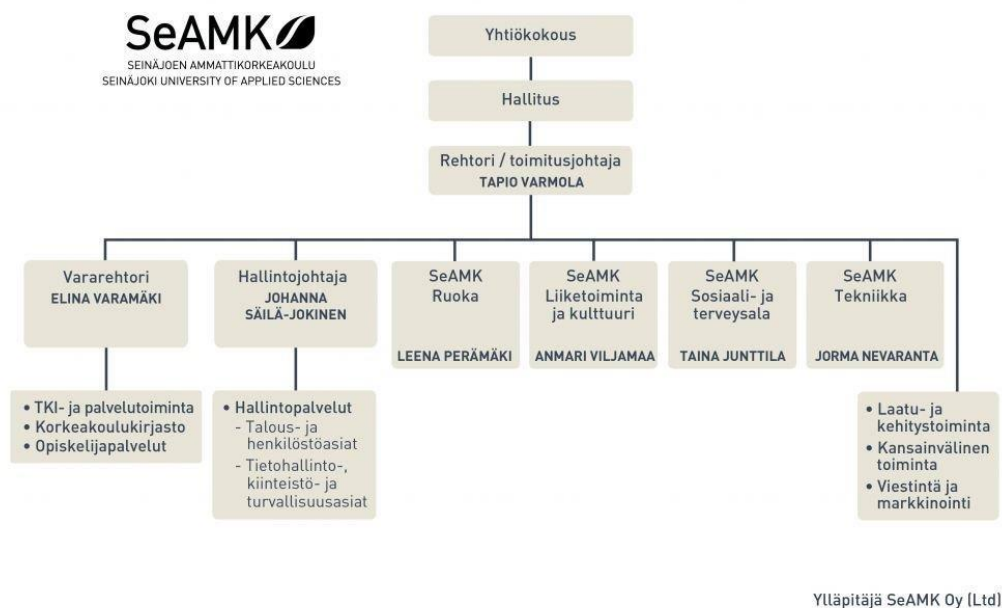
SeAMK
SEINÄJOEN AMMATTIKORKEAKOULU
SEINÄJOKI UNIVERSITY OF APPLIED SCIENCES

Yhtiökokous

Hallitus

Rehtori / toimitusjohtaja
TAPIO VARMOLA

Vararehtori
ELINA VARAMÄKI

Hallintojohtaja
JOHANNA SÄILÄ-JOKINEN

SeAMK Ruoka
LEENA PERÄMÄKI

SeAMK Liiketoiminta ja kulttuuri
ANMARI VILJAMAA

SeAMK Sosiaali- ja terveysala
TAINA JUNTTILA

SeAMK Tekniikka
JORMA NEVARANTA

• TKI- ja palvelutoiminta
• Korkeakoulukirjasto
• Opiskelijapalvelut

• Hallintopalvelut
- Talous- ja henkilöstöasiat
- Tietohallinto-, kiinteistö- ja turvallisuusasiat

• Laatu- ja kehitystoiminta
• Kansainvälinen toiminta
• Viestintä ja markkinointi

Ylläpitäjä SeAMK Oy (Ltd)